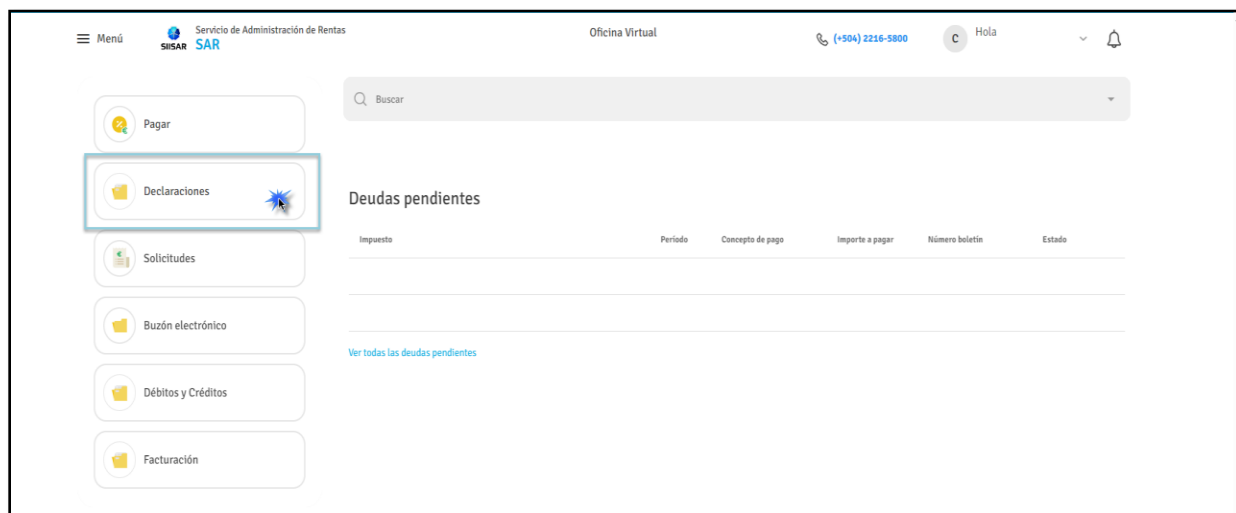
Menú SIISAR Servicio de Administración de Rentas SAR

Oficina Virtual

(+504) 2216-5800

C Hola

Buscar

Pagar

Declaraciones

Solicitudes

Buzón electrónico

Débitos y Créditos

Facturación

Deudas pendientes

| Impuesto | Período | Concepto de pago | Importe a pagar | Número boletín | Estado |
|---|---|---|---|---|---|
| | | | | | |

Ver todas las deudas pendientes